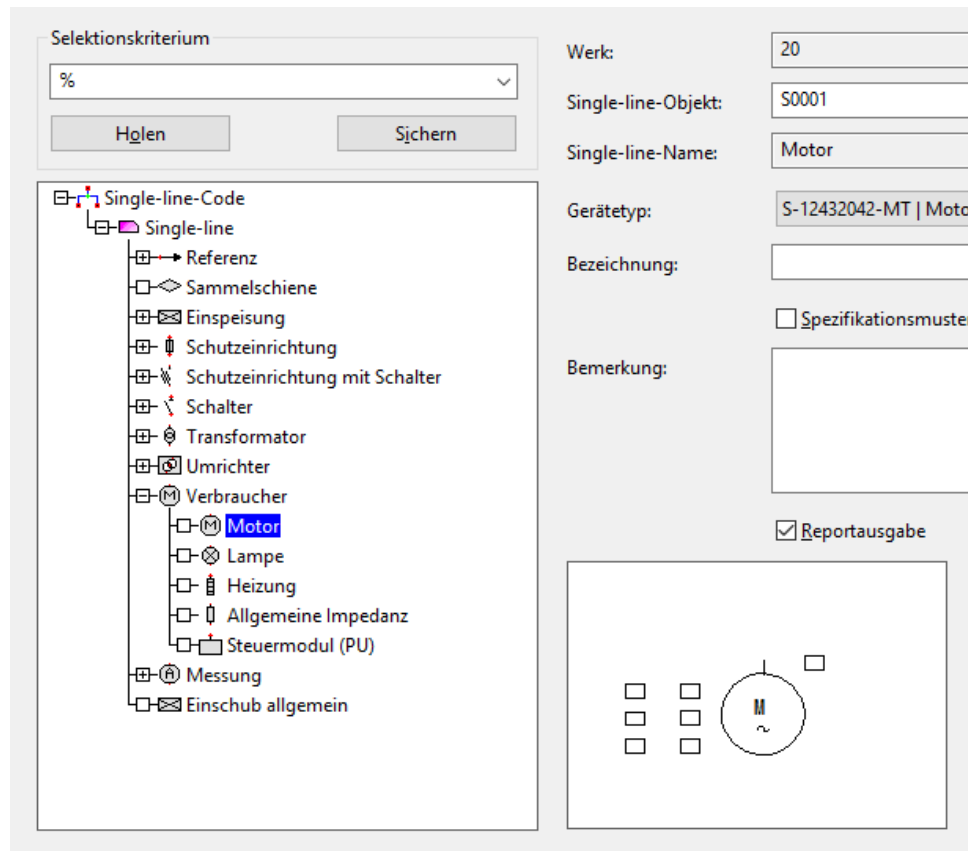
Selektionskriterium

%

Holen

Sichern

Single-line-Code
Single-line
Referenz
Sammelschiene
Einspeisung
Schutzeinrichtung
Schutzeinrichtung mit Schalter
Schalter
Transformator
Umrichter
Verbraucher
Motor
Lampe
Heizung
Allgemeine Impedanz
Steuermodul (PU)
Messung
Einschub allgemein

Werk: 20

Single-line-Objekt: S0001

Single-line-Name: Motor

Gerätetyp: S-12432042-MT | Moto

Bezeichnung:

Spezifikationsmuster

Bemerkung:

Reportausgabe

M
~